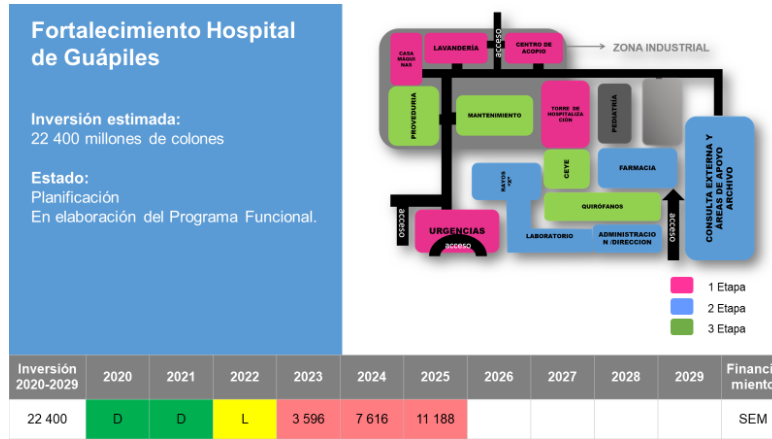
Fortalecimiento Hospital de Guápiles

Inversión estimada:
22 400 millones de colones

Estado:
Planificación
En elaboración del Programa Funcional.

CASA MÁQUINAS
LAVANDERÍA
acceso
CENTRO DE ACOPIO
ZONA INDUSTRIAL
PROVEDURIA
MANTENIMIENTO
TORRE DE HOSPITALIZACIÓN
PEDIATRÍA
CONSULTA EXTERNA Y ÁREAS DE APOYO ARCHIVO
RAYOS "X"
CEYE
FARMACIA
QUIRÓFANOS
acceso
acceso
URGENCIAS
acceso
LABORATORIO
ADMINISTRACION /DIRECCION

1 Etapa
2 Etapa
3 Etapa

| Inversión 2020-2029 | 2020 | 2021 | 2022 | 2023 | 2024 | 2025 | 2026 | 2027 | 2028 | 2029 | Financiamiento |
|---|---|---|---|---|---|---|---|---|---|---|---|
| 22 400 | D | D | L | 3 596 | 7 616 | 11 188 | | | | | SEM |